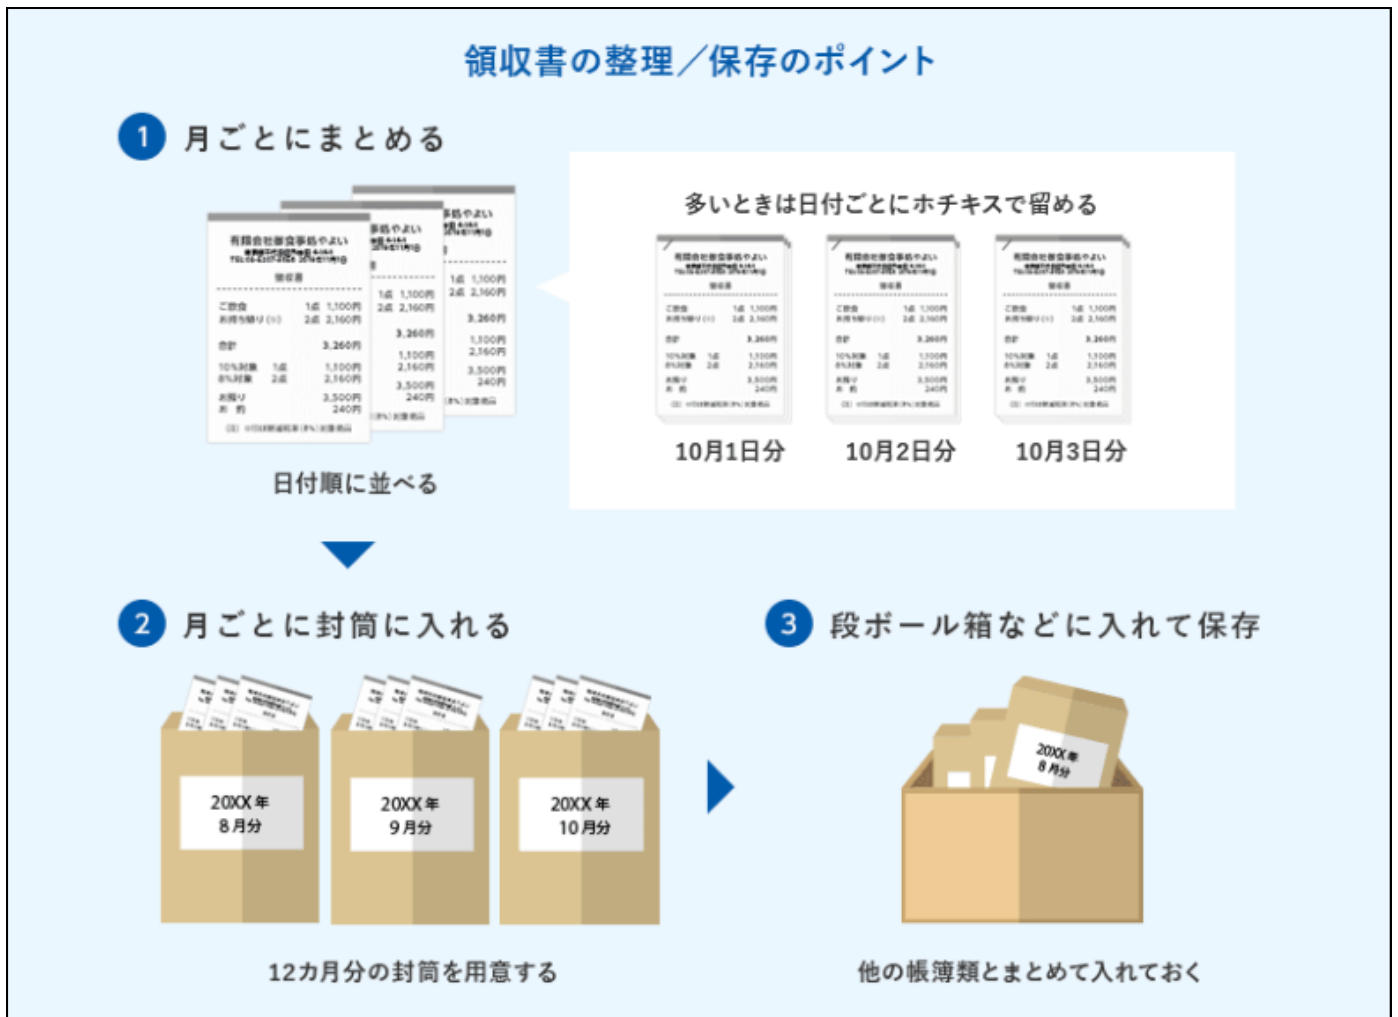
領収書の整理／保存のポイント

1 月ごとにまとめる

日付順に並べる

多いときは日付ごとにホチキスで留める

10月1日分　10月2日分　10月3日分

2 月ごとに封筒に入れる

20XX年 8月分

20XX年 9月分

20XX年 10月分

12カ月分の封筒を用意する

3 段ボール箱などに入れて保存

20XX年 8月分

他の帳簿類とまとめて入れておく